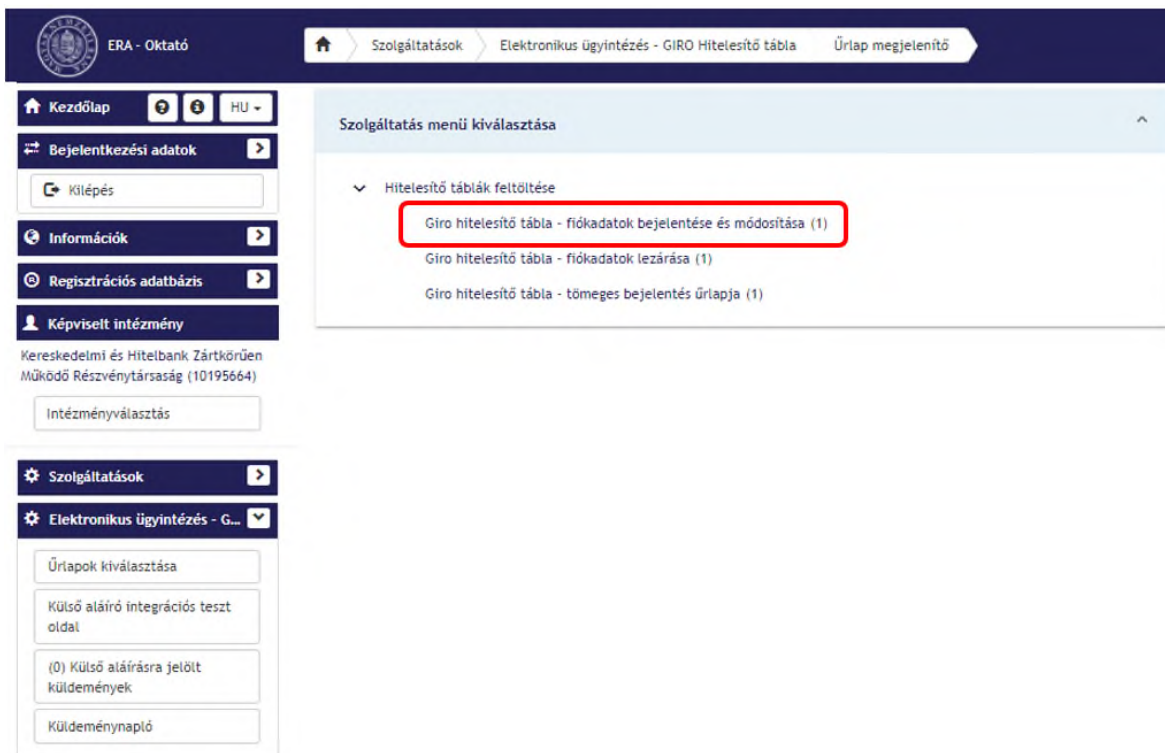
ERA - Oktató

Szolgáltatások
Elektronikus ügyintézés - GIRO Hitelesítő tábla
Űrlap megjelenítő

Kezdőlap
HU

Bejelentkezési adatok

Kilépés

Információk

Regisztrációs adatbázis

Képviselt intézmény

Kereskedelmi és Hitelbank Zártkörűen Működő Részvénytársaság (10195664)

Intézményválasztás

Szolgáltatások

Elektronikus ügyintézés - G...

Űrlapok kiválasztása

Külső aláíró integrációs teszt oldal

(0) Külső aláírásra jelölt küldemények

Küldeménynapló

Szolgáltatás menü kiválasztása

Hitelesítő táblák feltöltése

Giro hitelesítő tábla - fiókadatok bejelentése és módosítása (1)

Giro hitelesítő tábla - fiókadatok lezárása (1)

Giro hitelesítő tábla - tömeges bejelentés űrlapja (1)